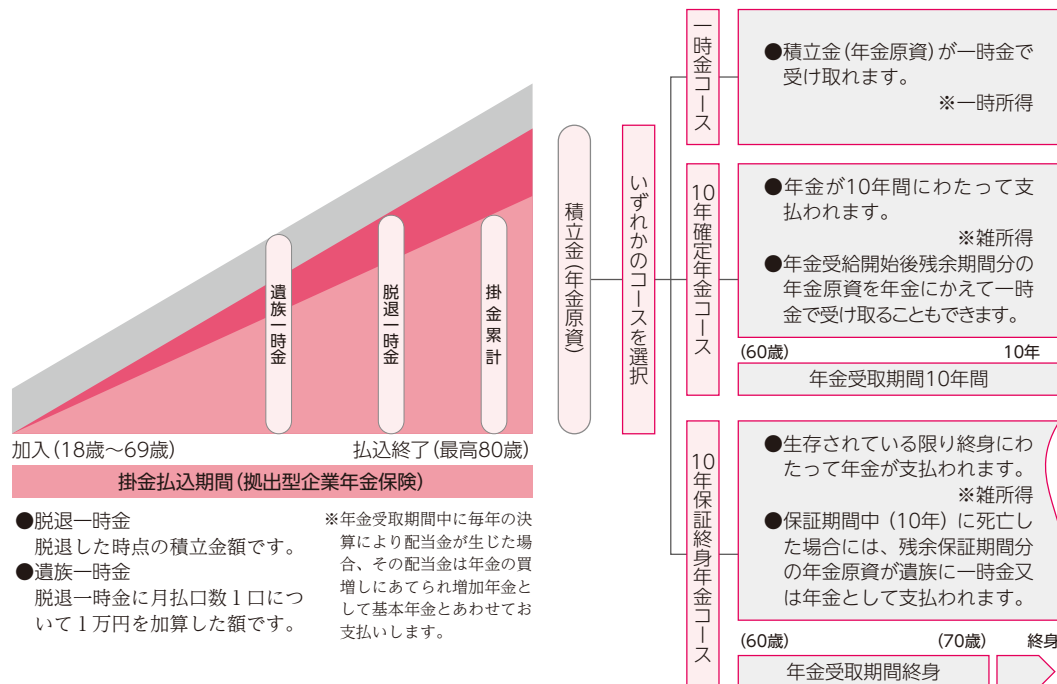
遺族一時金

脱退一時金

掛金累計

加入(18歳~69歳)

払込終了(最高80歳)

掛金払込期間(拠出型企業年金保険)

●脱退一時金
脱退した時点の積立金額です。
●遺族一時金
脱退一時金に月払口数1口について1万円を加算した額です。

※年金受取期間中に毎年の決算により配当金が生じた場合、その配当金は年金の買増しにあてられ増加年金として基本年金とあわせてお支払いします。

積立金(年金原資)

いずれかのコースを選択

一時金コース

●積立金(年金原資)が一時金で受け取れます。
※一時所得

10年確定年金コース

●年金が10年間にわたって支払われます。
※雑所得
●年金受給開始後残余期間分の年金原資を年金にかえて一時金で受け取ることもできます。

(60歳)

10年

年金受取期間10年間

10年保証終身年金コース

●生存されている限り終身にわたって年金が支払われます。
※雑所得
●保証期間中(10年)に死亡した場合には、残余保証期間分の年金原資が遺族に一時金又は年金として支払われます。

(60歳)

(70歳)

終身

年金受取期間終身